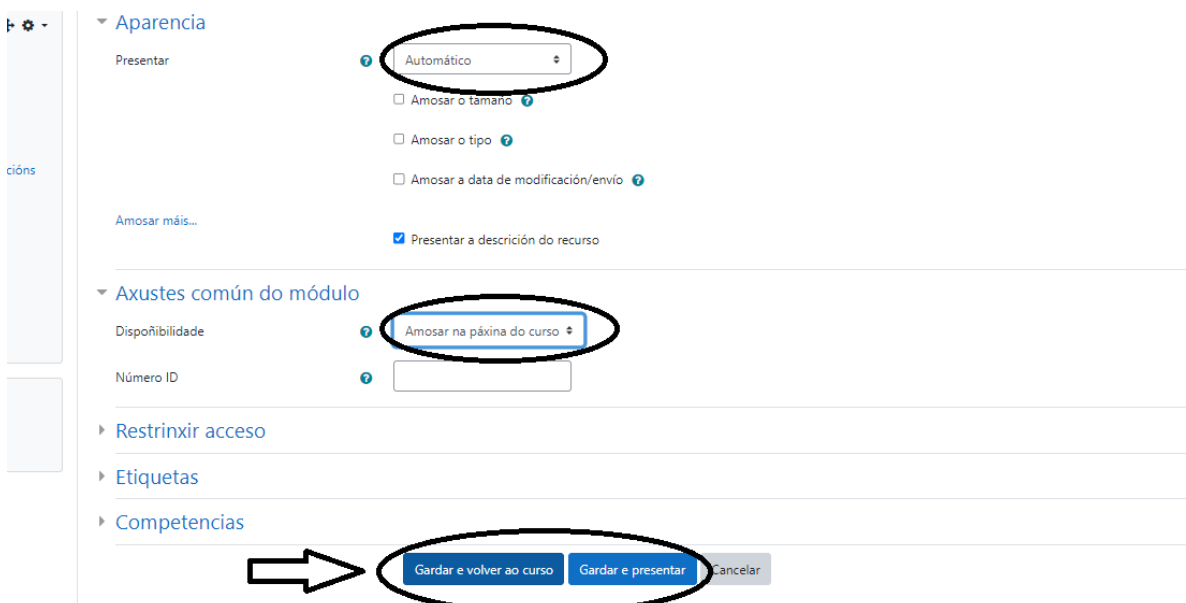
cións

Aparencia

Presentar

Automático

Amosar o tamaño

Amosar o tipo

Amosar a data de modificación/envío

Amosar máis...

Presentar a descrición do recurso

Axustes común do módulo

Dispoñibilidade

Amosar na páxina do curso

Número ID

Restrinxir acceso

Etiquetas

Competencias

Gardar e volver ao curso

Gardar e presentar

Cancelar